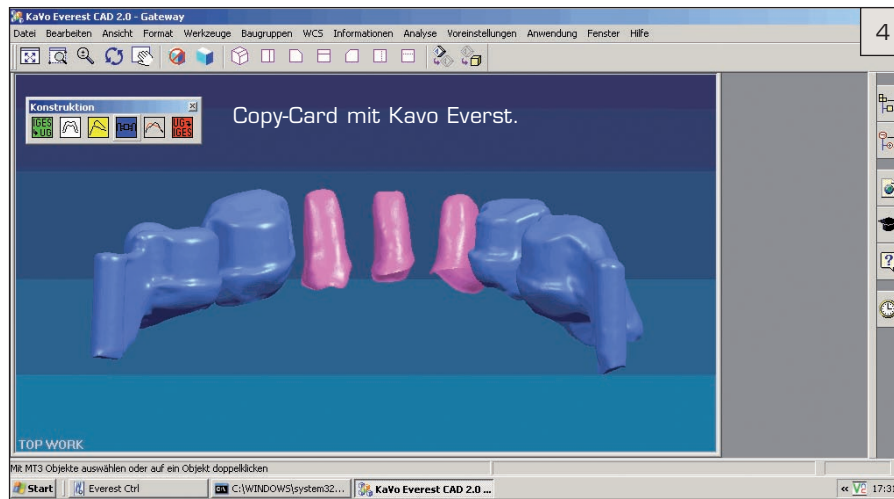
KaVo Everest CAD 2.0 - Gateway

4

Datei Bearbeiten Ansicht Format Werkzeuge Baugruppen WCS Informationen Analyse Voreinstellungen Anwendung Fenster Hilfe

Konstruktion

IGES UG

UG IGES

Copy-Card mit Kavo Everst.

TOP WORK

Mit MT3 Objekte auswählen oder auf ein Objekt doppelklicken

Start

Everest Ctrl

C:\WINDOWS\system32...

KaVo Everest CAD 2.0 ...

17:31